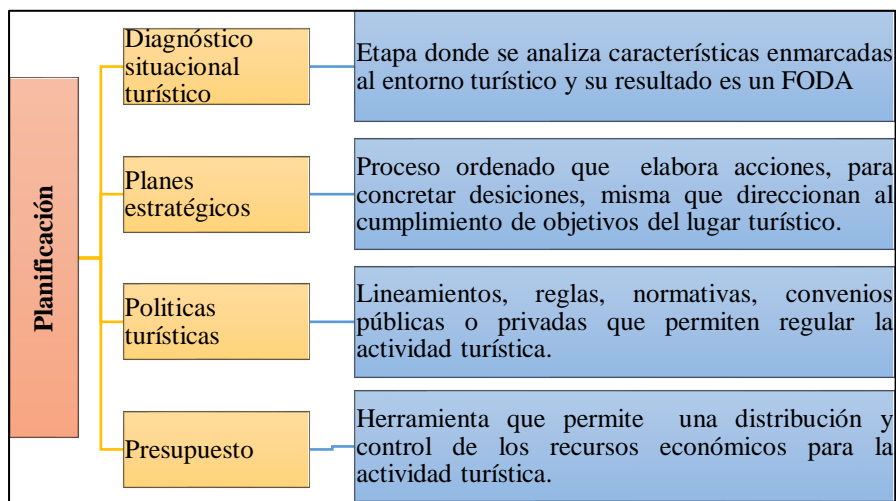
Planificación

Diagnóstico situacional turístico

Etapa donde se analiza características enmarcadas al entorno turístico y su resultado es un FODA

Planes estratégicos

Proceso ordenado que elabora acciones, para concretar desiciones, misma que direccionan al cumplimiento de objetivos del lugar turístico.

Politicas turísticas

Lineamientos, reglas, normativas, convenios públicas o privadas que permiten regular la actividad turística.

Presupuesto

Herramienta que permite una distribución y control de los recursos económicos para la actividad turística.